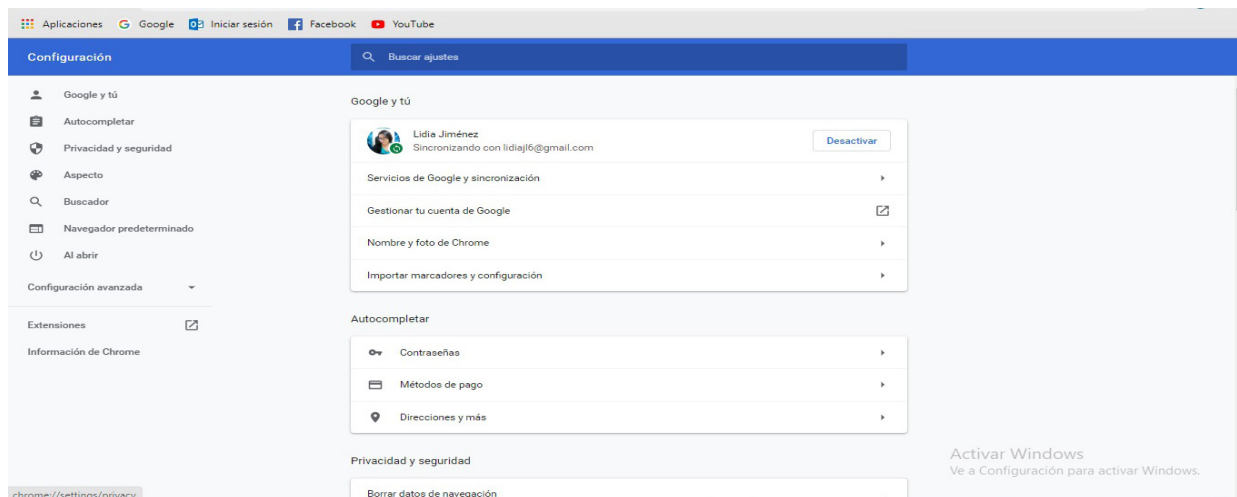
Aplicaciones Google Iniciar sesión Facebook YouTube

Configuración

Buscar ajustes

Google y tú
Autocompletar
Privacidad y seguridad
Aspecto
Buscador
Navegador predeterminado
Al abrir

Configuración avanzada

Extensiones

Información de Chrome

Google y tú

Lidia Jiménez
Sincronizando con lidiajl6@gmail.com

Desactivar

Servicios de Google y sincronización

Gestionar tu cuenta de Google

Nombre y foto de Chrome

Importar marcadores y configuración

Autocompletar

Contraseñas

Métodos de pago

Direcciones y más

Privacidad y seguridad

Borrar datos de navegación

chrome://settings/privacy

Activar Windows
Ve a Configuración para activar Windows.